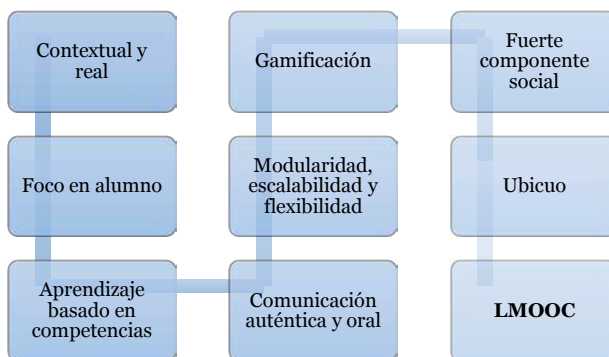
Contextual y real

Foco en alumno

Aprendizaje basado en competencias

Comunicación auténtica y oral

Modularidad, escalabilidad y flexibilidad

Gamificación

Fuerte componente social

Ubicuo

**LMOOC**